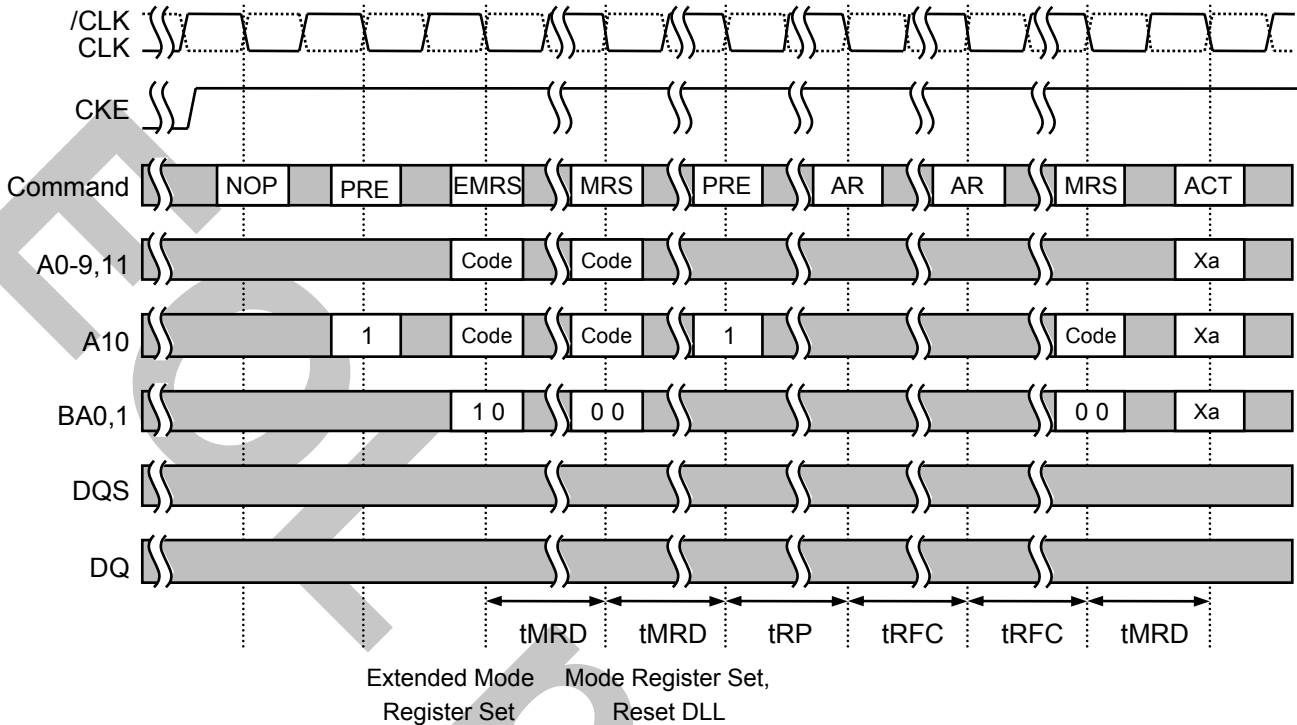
/CLK
CLK

CKE

Command NOP PRE EMRS MRS PRE AR AR MRS ACT

A0-9,11 Code Code Xa

A10 1 Code Code 1 Code Xa

BA0,1 1 0 0 0 0 0 Xa

DQS

DQ

tMRD tMRD tRP tRFC tRFC tMRD

Extended Mode Register Set

Mode Register Set, Reset DLL